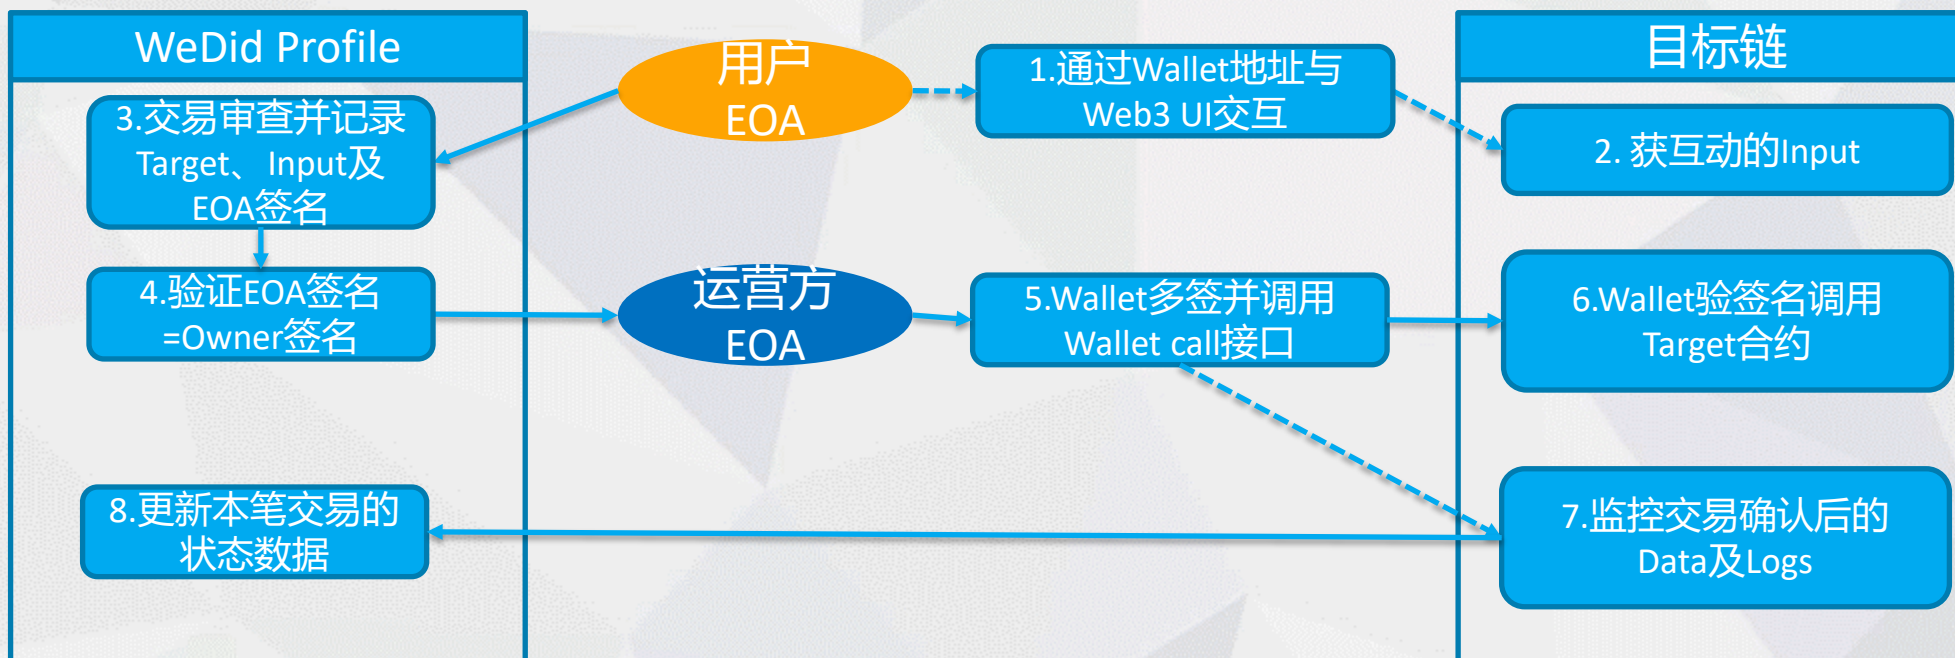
WeDid Profile

用户
EOA

1.通过Wallet地址与Web3 UI交互

目标链

3.交易审查并记录Target、Input及EOA签名

2. 获互动的Input

4.验证EOA签名=Owner签名

运营方
EOA

5.Wallet多签并调用Wallet call接口

6.Wallet验签名调用Target合约

8.更新本笔交易的状态数据

7.监控交易确认后的Data及Logs